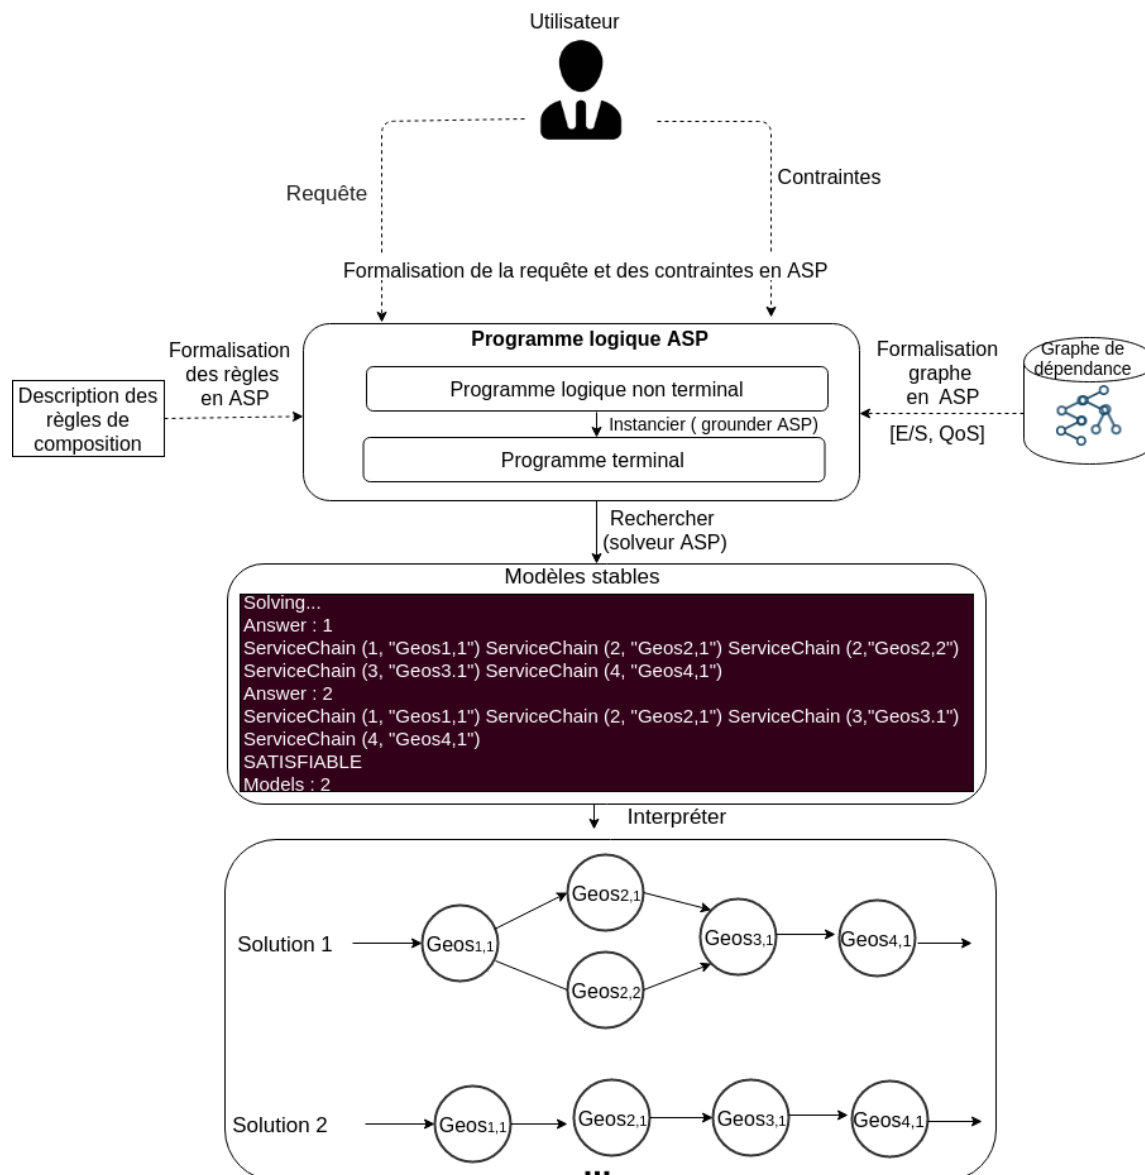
Utilisateur

Requête

Contraintes

Formalisation de la requête et des contraintes en ASP

Formalisation des règles en ASP

Description des règles de composition

Programme logique ASP

Programme logique non terminal

Instancier ( grounder ASP)

Programme terminal

Formalisation graphe en ASP

[E/S, QoS]

Graphe de dépendance

Rechercher (solveur ASP)

Modèles stables

Solving...
Answer : 1
ServiceChain (1, "Geos1,1") ServiceChain (2, "Geos2,1") ServiceChain (2,"Geos2,2")
ServiceChain (3, "Geos3.1") ServiceChain (4, "Geos4,1")
Answer : 2
ServiceChain (1, "Geos1,1") ServiceChain (2, "Geos2,1") ServiceChain (3,"Geos3.1")
ServiceChain (4, "Geos4,1")
SATISFIABLE
Models : 2

Interpréter

Solution 1

$Geos_{1,1}$ $Geos_{2,1}$ $Geos_{2,2}$ $Geos_{3,1}$ $Geos_{4,1}$

Solution 2

$Geos_{1,1}$ $Geos_{2,1}$ $Geos_{3,1}$ $Geos_{4,1}$

...